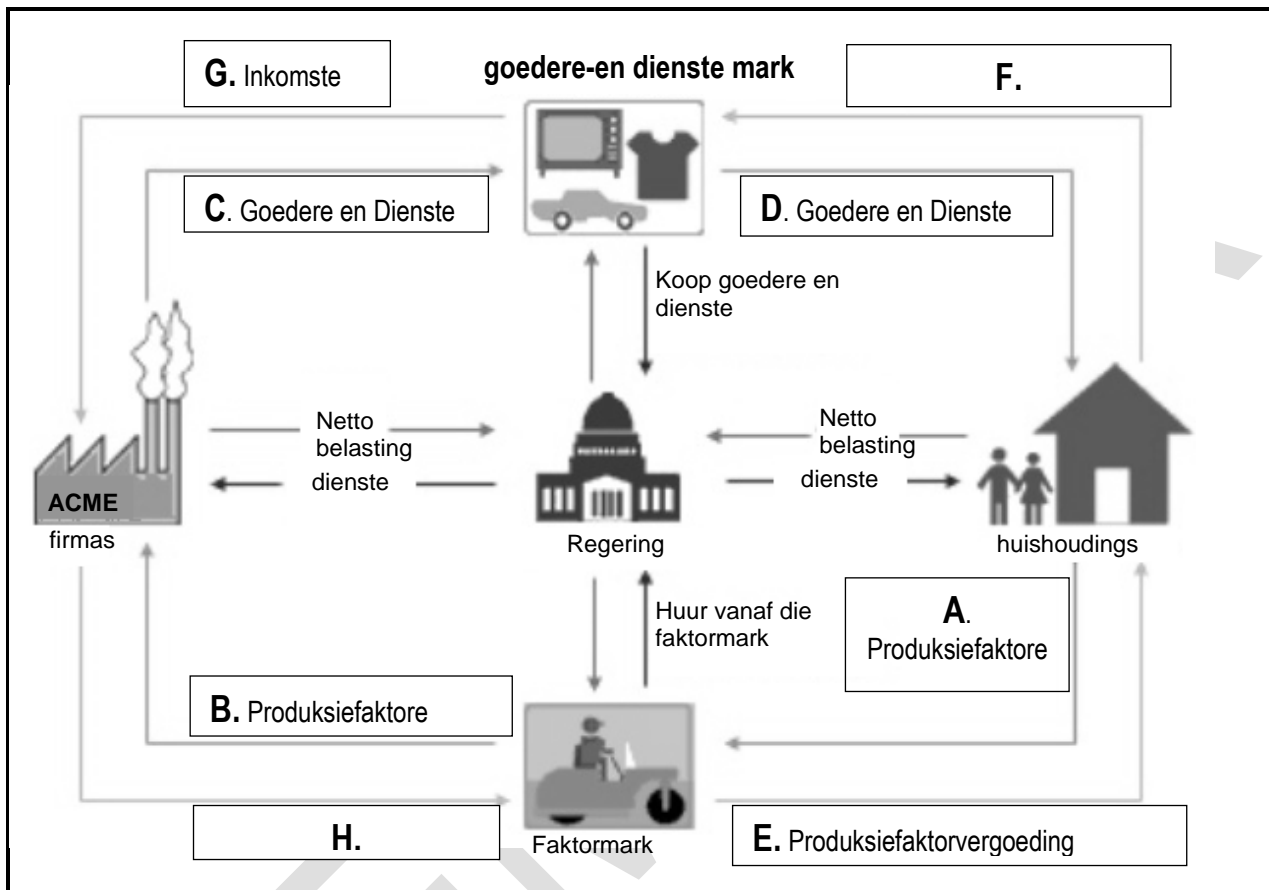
G. Inkomste

goedere-en dienste mark

F.

C. Goedere en Dienste

D. Goedere en Dienste

Koop goedere en dienste

Netto belasting

dienste

Netto belasting

dienste

ACME

firmas

Regering

huishoudings

Huur vanaf die faktormark

A. Produksiefaktore

B. Produksiefaktore

H.

Faktormark

E. Produksiefaktorvergoeding